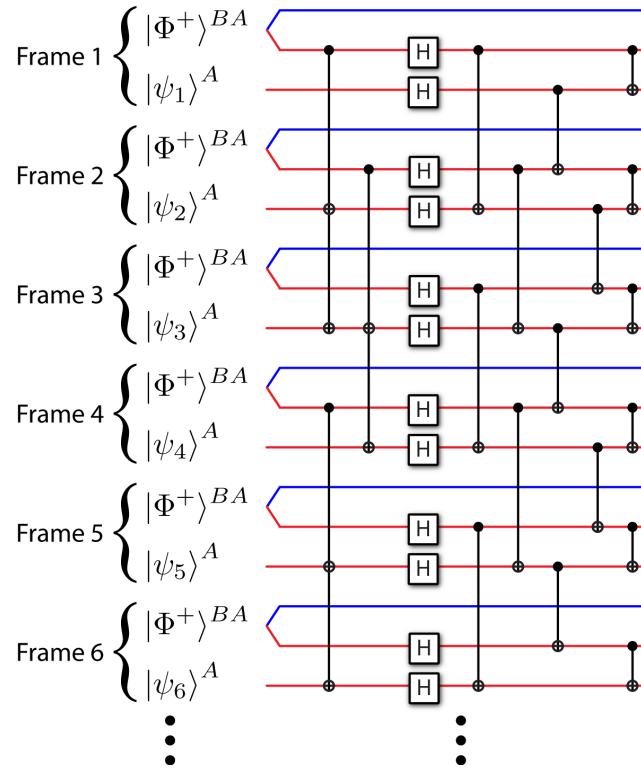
Frame 1 $|\Phi^+\rangle^{BA}$ $|\psi_1\rangle^A$

Frame 2 $|\Phi^+\rangle^{BA}$ $|\psi_2\rangle^A$

Frame 3 $|\Phi^+\rangle^{BA}$ $|\psi_3\rangle^A$

Frame 4 $|\Phi^+\rangle^{BA}$ $|\psi_4\rangle^A$

Frame 5 $|\Phi^+\rangle^{BA}$ $|\psi_5\rangle^A$

Frame 6 $|\Phi^+\rangle^{BA}$ $|\psi_6\rangle^A$

H H H H H H H H H H H H